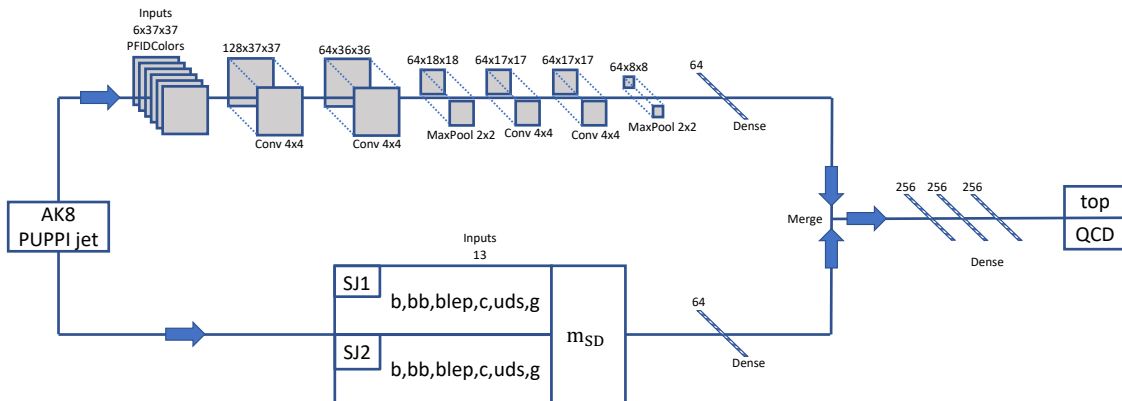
Inputs
6x37x37
PFIDColors

128x37x37

64x36x36

64x18x18

64x17x17

64x17x17

64x8x8

64

Conv 4x4

Conv 4x4

MaxPool 2x2

Conv 4x4

Conv 4x4

MaxPool 2x2

Dense

AK8
PUPPI jet

Merge

256 256 256

Dense

top

QCD

Inputs
13

SJ1

b,bb,blep,c,uds,g

SJ2

b,bb,blep,c,uds,g

$m_{SD}$

64

Dense